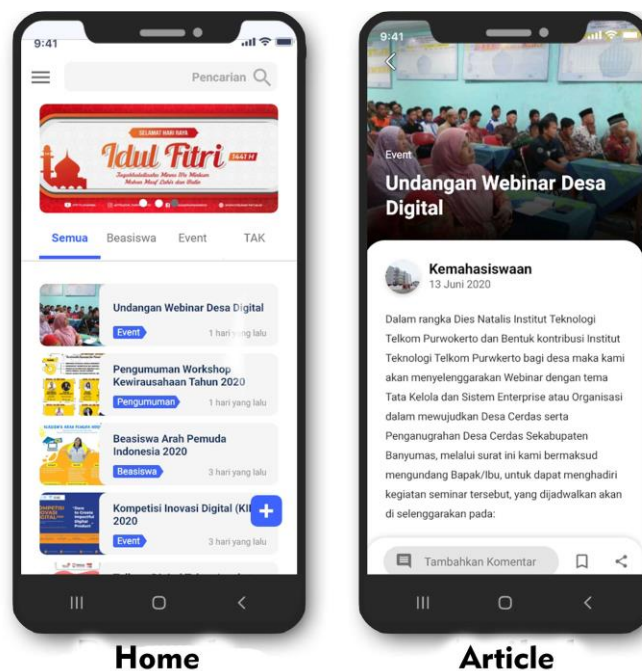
9:41

Pencarian

SELAMAT HARI RAYA
Idul Fitri 1441 H

Semua Beasiswa Event TAK

Undangan Webinar Desa Digital
Event 1 hari yang lalu

Pengumuman Workshop Kewirausahaan Tahun 2020
Pengumuman 1 hari yang lalu

Beasiswa Arah Pemuda Indonesia 2020
Beasiswa 3 hari yang lalu

Kompetisi Inovasi Digital (KI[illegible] 2020
Event 3 hari yang lalu

+

Home

9:41

Event
Undangan Webinar Desa Digital

Kemahasiswaan
13 Juni 2020

Dalam rangka Dies Natalis Institut Teknologi Telkom Purwokerto dan Bentuk kontribusi Institut Teknologi Telkom Purwkerto bagi desa maka kami akan menyelenggarakan Webinar dengan tema Tata Kelola dan Sistem Enterprise atau Organisasi dalam mewujudkan Desa Cerdas serta Penganugrahan Desa Cerdas Sekabupaten Banyumas, melalui surat ini kami bermaksud mengundang Bapak/Ibu, untuk dapat menghadiri kegiatan seminar tersebut, yang dijadwalkan akan di selenggarakan pada:

Tambahkan Komentar

Article